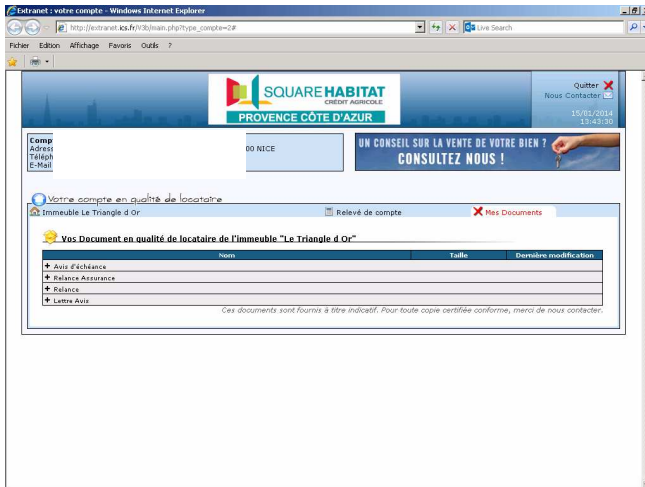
Extranet : votre compte - Windows Internet Explorer

http://extranet.ics.fr/V3b/main.php?type_compte=2#

Live Search

Fichier Edition Affichage Favoris Outils ?

SQUARE HABITAT
CRÉDIT AGRICOLE
PROVENCE CÔTE D'AZUR

Quitter
Nous Contacter

15/01/2014
13:43:30

Comp
Adress
Téléph
E-Mail

00 NICE

UN CONSEIL SUR LA VENTE DE VOTRE BIEN ?
CONSULTEZ NOUS !

Votre compte en qualité de locataire

Immeuble Le Triangle d Or

Relevé de compte

Mes Documents

Vos Document en qualité de locataire de l'immeuble "Le Triangle d Or"

| Nom | Taille | Dernière modification |
|---|---|---|
| + Avis d'échéance | | |
| + Relance Assurance | | |
| + Relance | | |
| + Lettre Avis | | |

Ces documents sont fournis à titre indicatif. Pour toute copie certifiée conforme, merci de nous contacter.